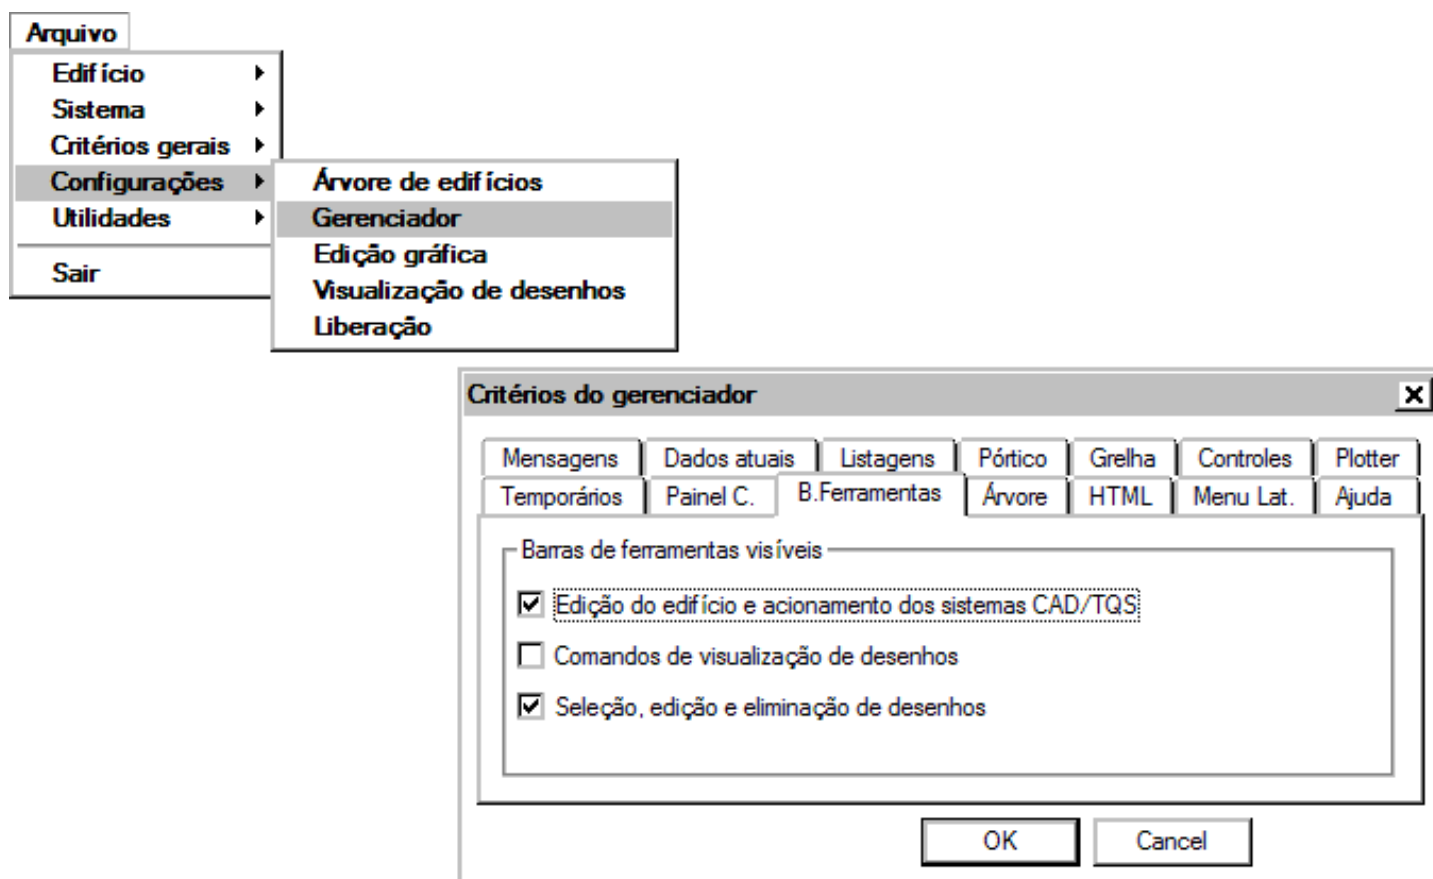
Arquivo
Edifício
Sistema
Critérios gerais
Configurações
Utilidades
Sair

Árvore de edifícios
Gerenciador
Edição gráfica
Visualização de desenhos
Liberação

Critérios do gerenciador

Mensagens | Dados atuais | Listagens | Pórtico | Grelha | Controles | Plotter
Temporários | Painel C. | B.Ferramentas | Árvore | HTML | Menu Lat. | Ajuda

Barras de ferramentas visíveis
☑ Edição do edifício e acionamento dos sistemas CAD/TQS
☐ Comandos de visualização de desenhos
☑ Seleção, edição e eliminação de desenhos

OK
Cancel